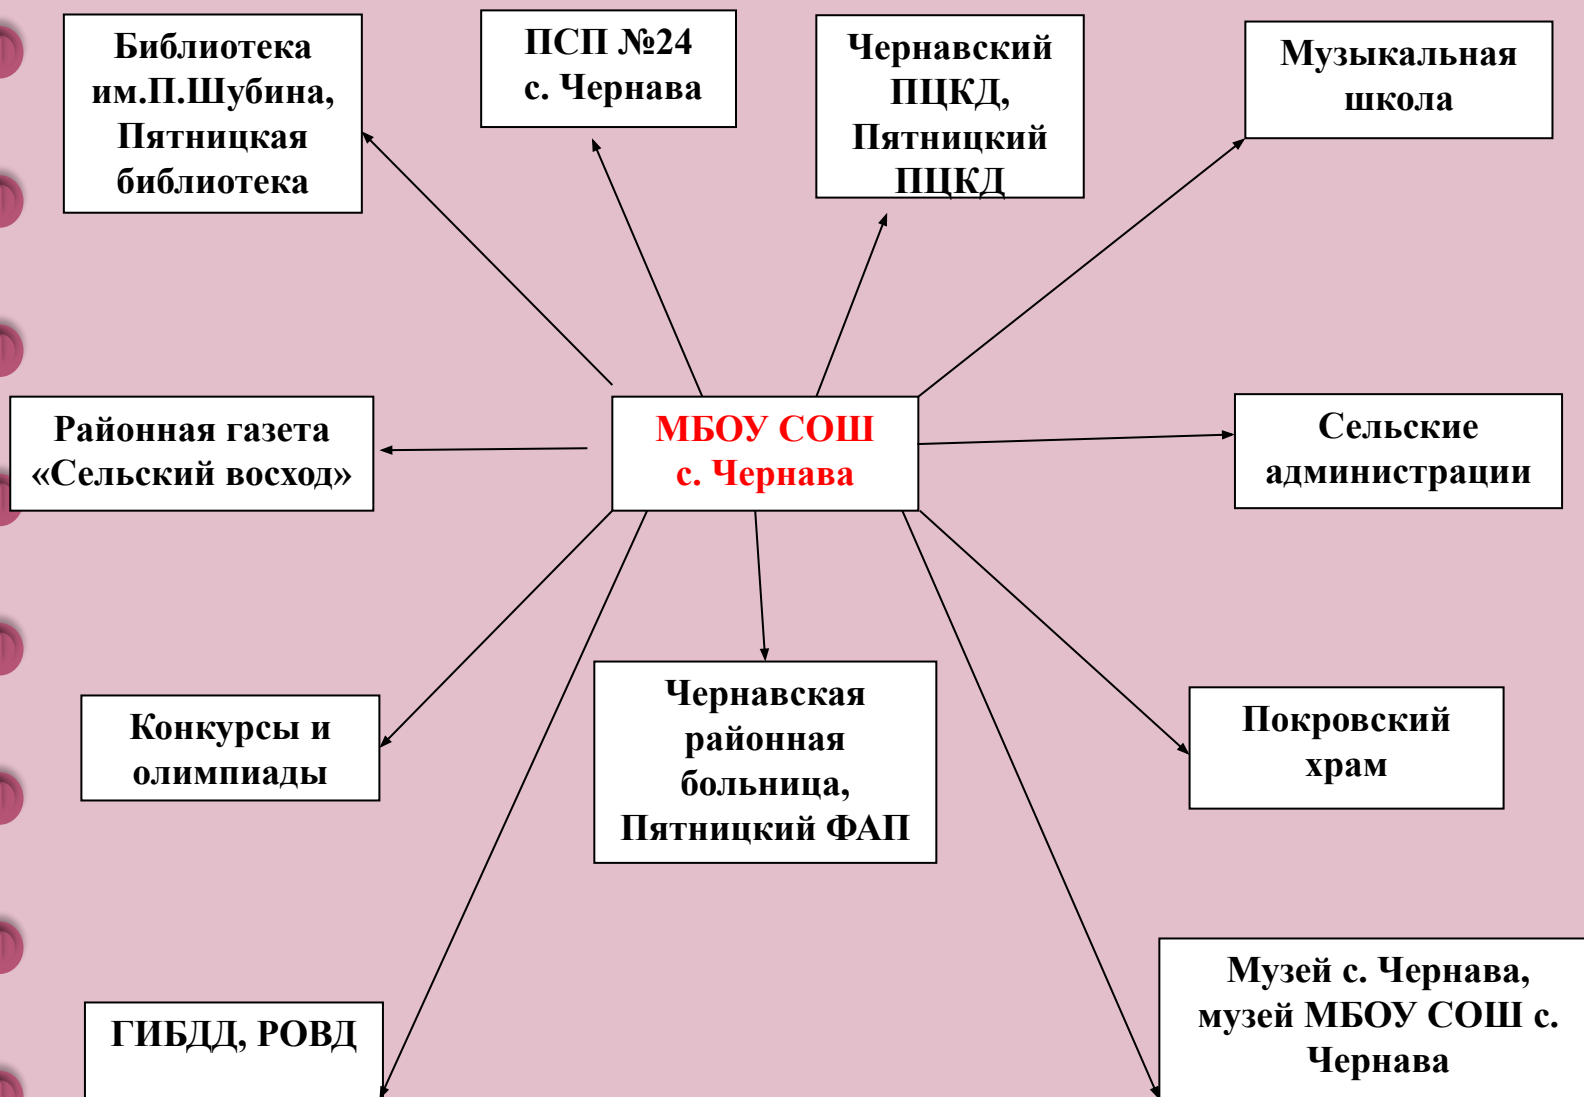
Библиотека им.П.Шубина, Пятницкая библиотека

ПСП №24 с. Чернава

Чернавский ПЦКД, Пятницкий ПЦКД

Музыкальная школа

Районная газета «Сельский восход»

МБОУ СОШ с. Чернава

Сельские администрации

Конкурсы и олимпиады

Чернавская районная больница, Пятницкий ФАП

Покровский храм

ГИБДД, РОВД

Музей с. Чернава, музей МБОУ СОШ с. Чернава